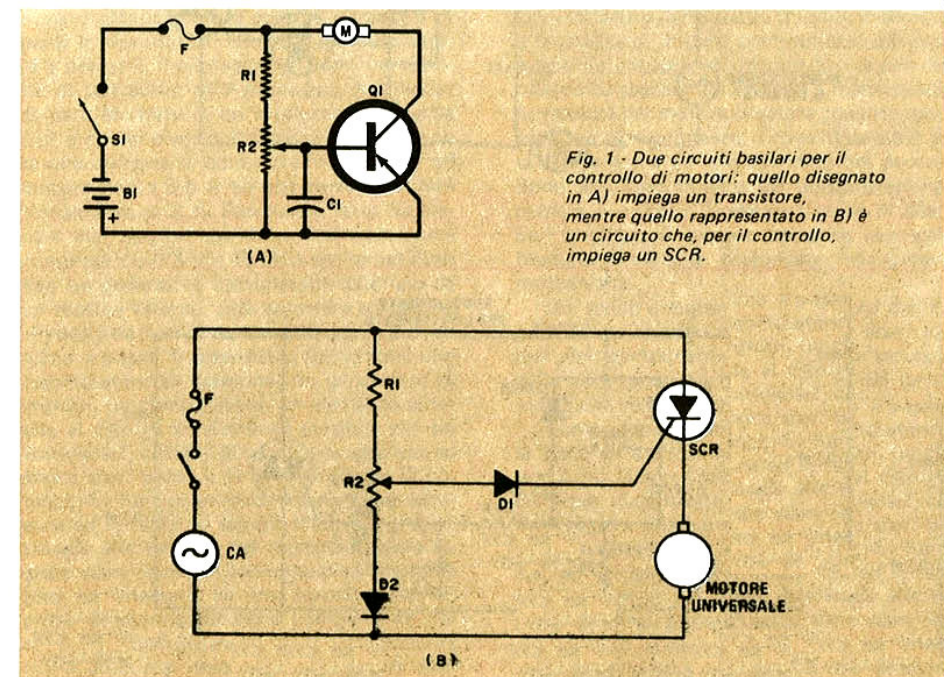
F
M
R1
Q1
S1
R2
B1
+
C1
(A)

Fig. 1 - Due circuiti basilari per il controllo di motori: quello disegnato in A) impiega un transistore, mentre quello rappresentato in B) è un circuito che, per il controllo, impiega un SCR.

F
R1
SCR
R2
D1
CA
D2
MOTORE UNIVERSALE
(B)